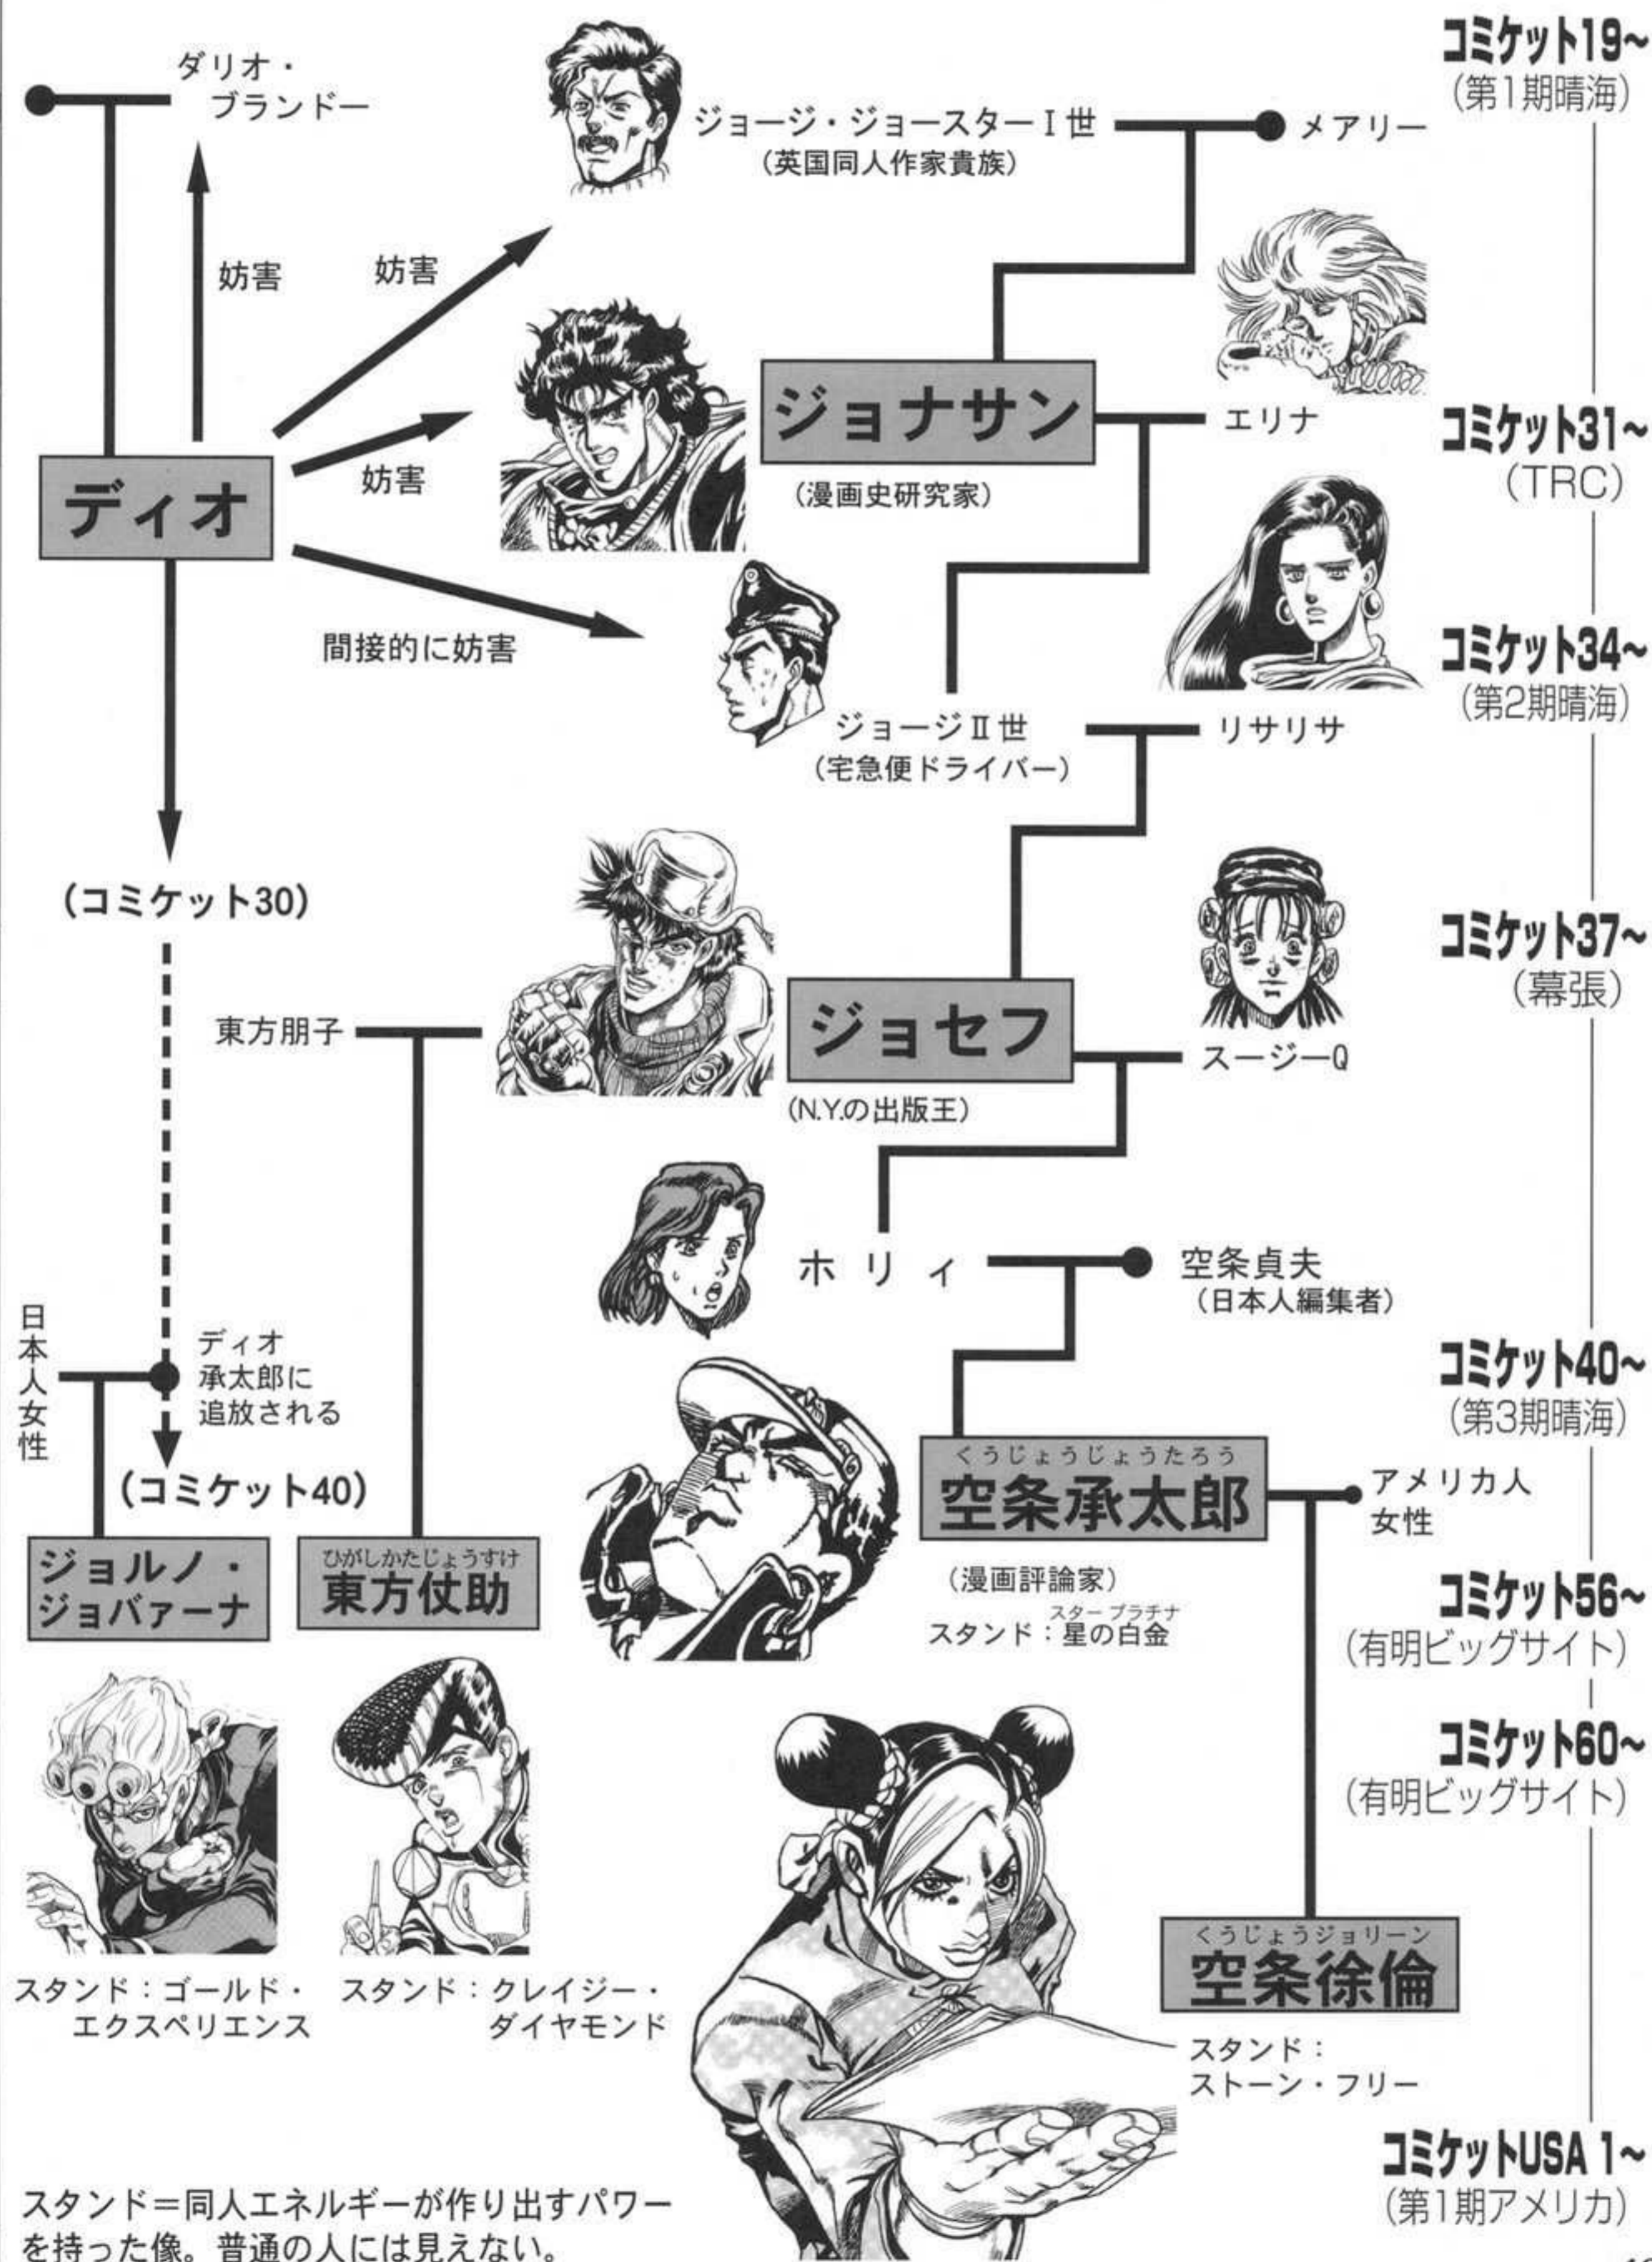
コミケット19~
(第1期晴海)

ダリオ・ブランドー

ジョージ・ジョースターI世
(英国同人作家貴族)

メアリー

妨害

妨害

ジョナサン
(漫画史研究家)

エリナ

コミケット31~
(TRC)

妨害

ディオ

間接的に妨害

ジョージII世
(宅急便ドライバー)

リサリサ

コミケット34~
(第2期晴海)

(コミケット30)

コミケット37~
(幕張)

東方朋子

ジョセフ
(N.Y.の出版王)

スージーQ

ホリィ

空条貞夫
(日本人編集者)

日本人女性

ディオ
承太郎に
追放される

(コミケット40)

コミケット40~
(第3期晴海)

くうじょうじょうたろう
空条承太郎
(漫画評論家)
スタンド:星の白金(スタープラチナ)

アメリカ人女性

ジョルノ・ジョバァーナ

ひがしかたじょうすけ
東方仗助

コミケット56~
(有明ビッグサイト)

コミケット60~
(有明ビッグサイト)

スタンド:ゴールド・エクスペリエンス

スタンド:クレイジー・ダイヤモンド

くうじょうジョリーン
空条徐倫
スタンド:
ストーン・フリー

コミケットUSA 1~
(第1期アメリカ)

スタンド=同人エネルギーが作り出すパワーを持った像。普通の人には見えない。